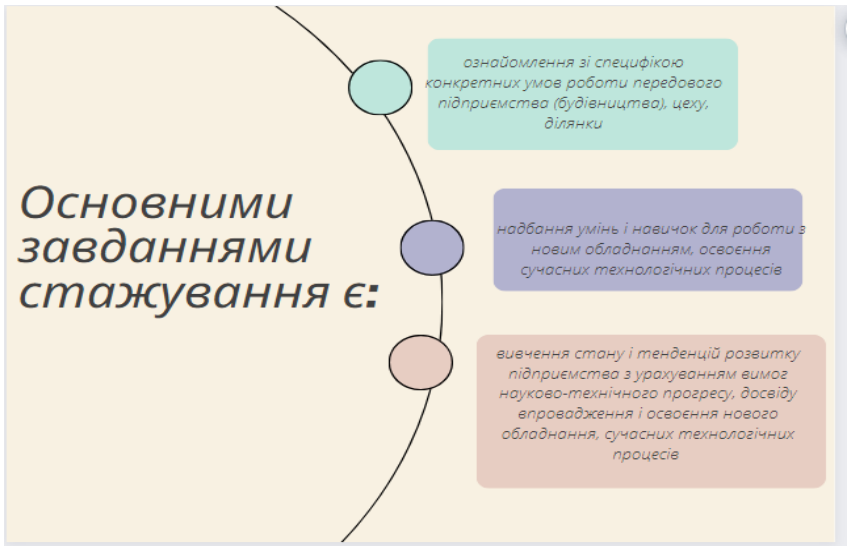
Основними завданнями стажування є:

ознайомлення зі специфікою конкретних умов роботи передового підприємства (будівництва), цеху, ділянки

надбання умінь і навичок для роботи з новим обладнанням, освоєння сучасних технологічних процесів

вивчення стану і тенденцій розвитку підприємства з урахуванням вимог науково-технічного прогресу, досвіду впровадження і освоєння нового обладнання, сучасних технологічних процесів